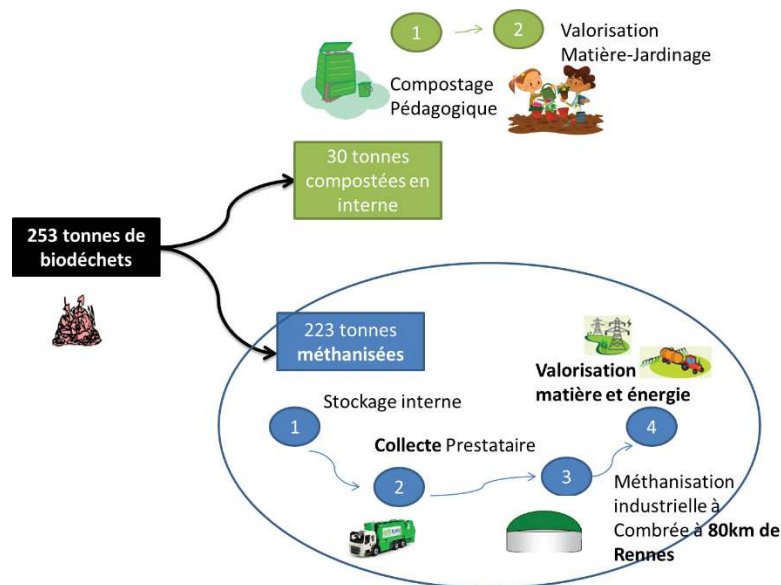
1

2

Valorisation Matière-Jardinage

Compostage Pédagogique

30 tonnes compostées en interne

253 tonnes de biodéchets

223 tonnes méthanisées

Valorisation matière et énergie

1

Stockage interne

Collecte Prestataire

4

2

3

Méthanisation industrielle à Combrée à 80km de Rennes